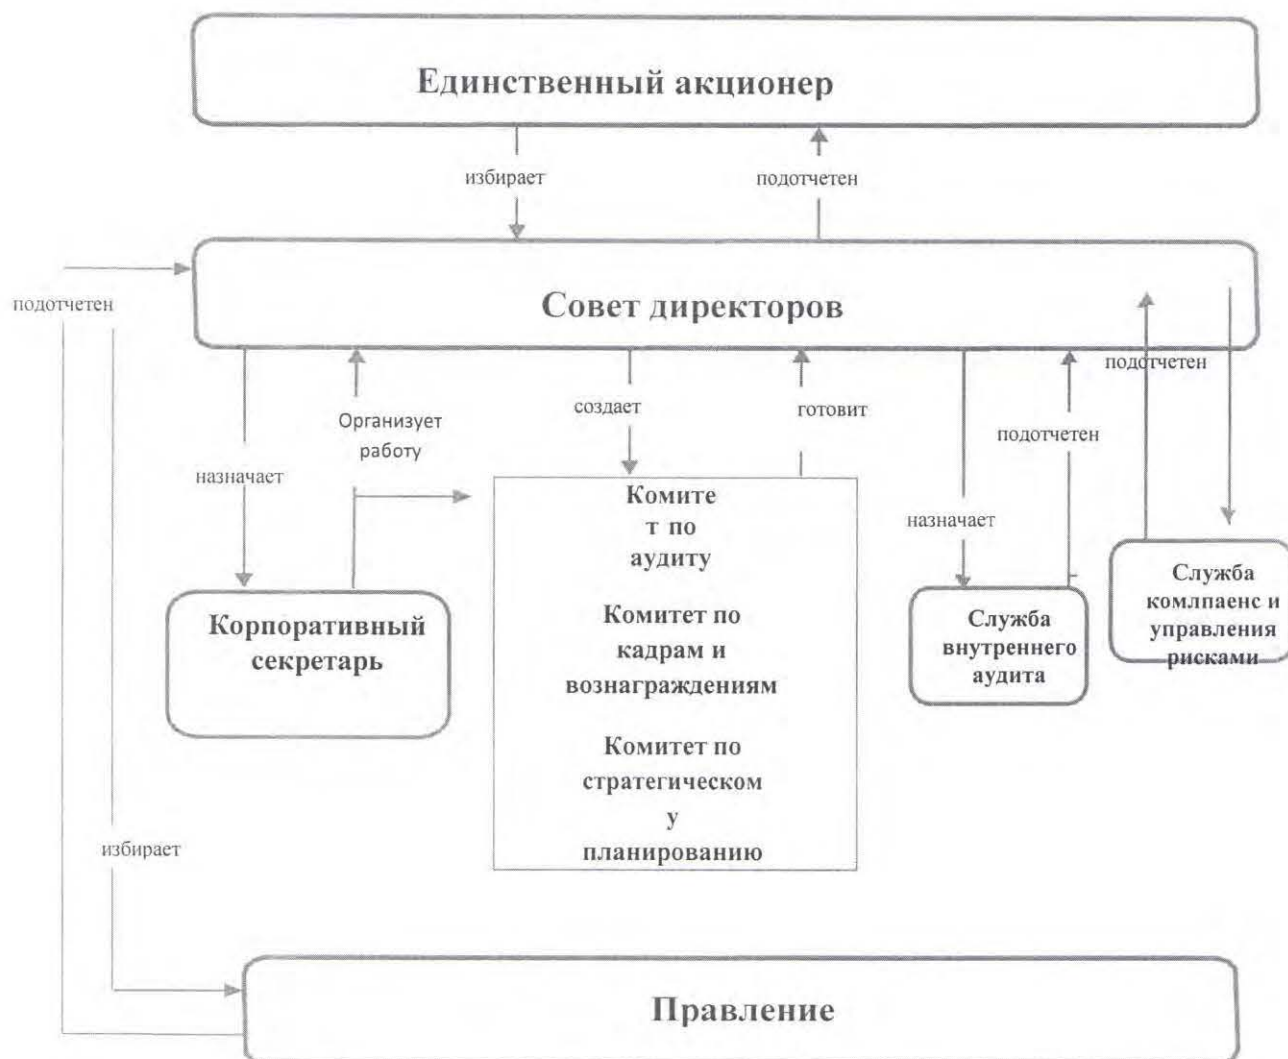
Единственный акционер

избирает

подотчетен

подотчетен

Совет директоров

назначает

Организует работу

создает

готовит

подотчетен

подотчетен

назначает

Корпоративный секретарь

Комите т по аудиту

Комитет по кадрам и вознаграждениям

Комитет по стратегическом у планированию

Служба внутреннего аудита

Служба комлпаенс и управления рисками

избирает

Правление